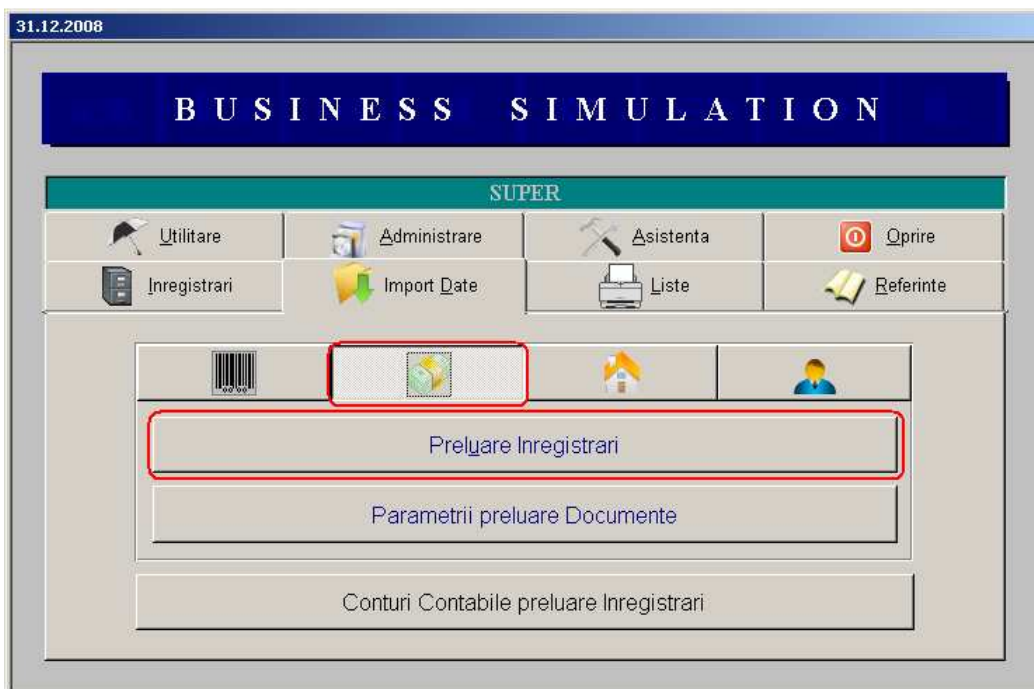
31.12.2008

BUSINESS SIMULATION

SUPER

Utilitare
Administrare
Asistenta
Oprire
Inregistrari
Import Date
Liste
Referinte

Preluare Inregistrari

Parametrii preluare Documente

Conturi Contabile preluare Inregistrari